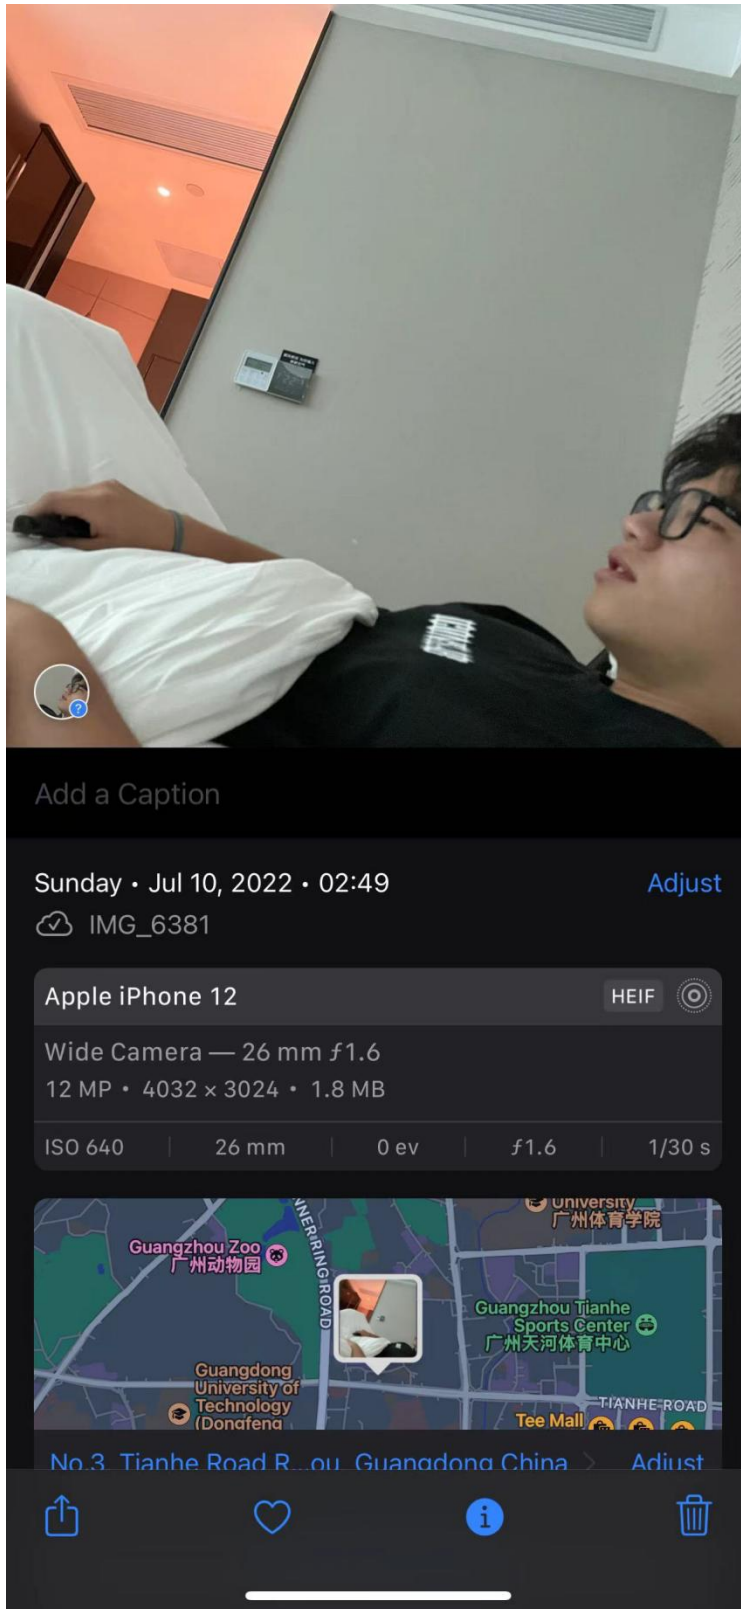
Add a Caption

Sunday • Jul 10, 2022 • 02:49
Adjust
IMG_6381

Apple iPhone 12
HEIF
Wide Camera — 26 mm ƒ1.6
12 MP • 4032 × 3024 • 1.8 MB

| ISO 640 | 26 mm | 0 ev | ƒ1.6 | 1/30 s |
|---|---|---|---|---|

University
广州体育学院
Guangzhou Zoo
广州动物园
INNER RING ROAD
Guangzhou Tianhe Sports Center
广州天河体育中心
Guangdong University of Technology (Dongfeng
TIANHE ROAD
Tee Mall

No.3, Tianhe Road R...ou, Guangdong China
Adjust